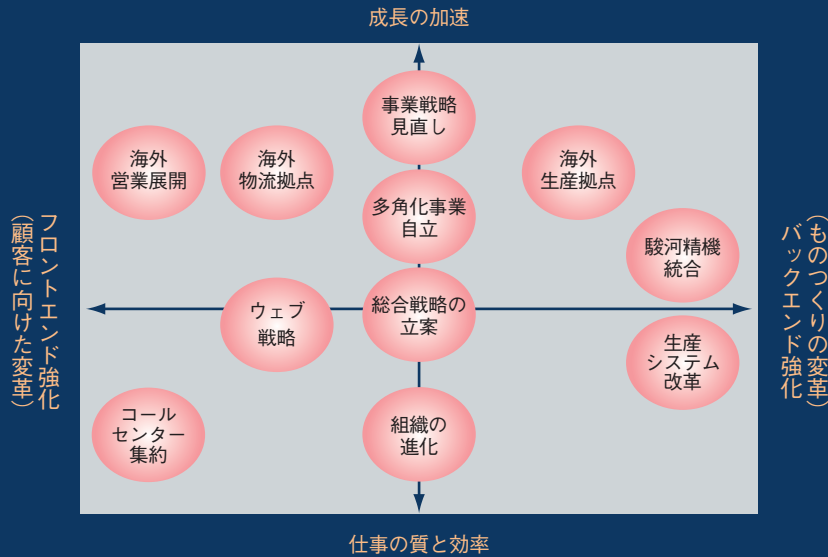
成長の加速

事業戦略見直し

海外営業展開

海外物流拠点

海外生産拠点

多角化事業自立

駿河精機統合

フロントエンド強化（顧客に向けた変革）

ウェブ戦略

総合戦略の立案

バックエンド強化（ものつくりの変革）

生産システム改革

コールセンター集約

組織の進化

仕事の質と効率